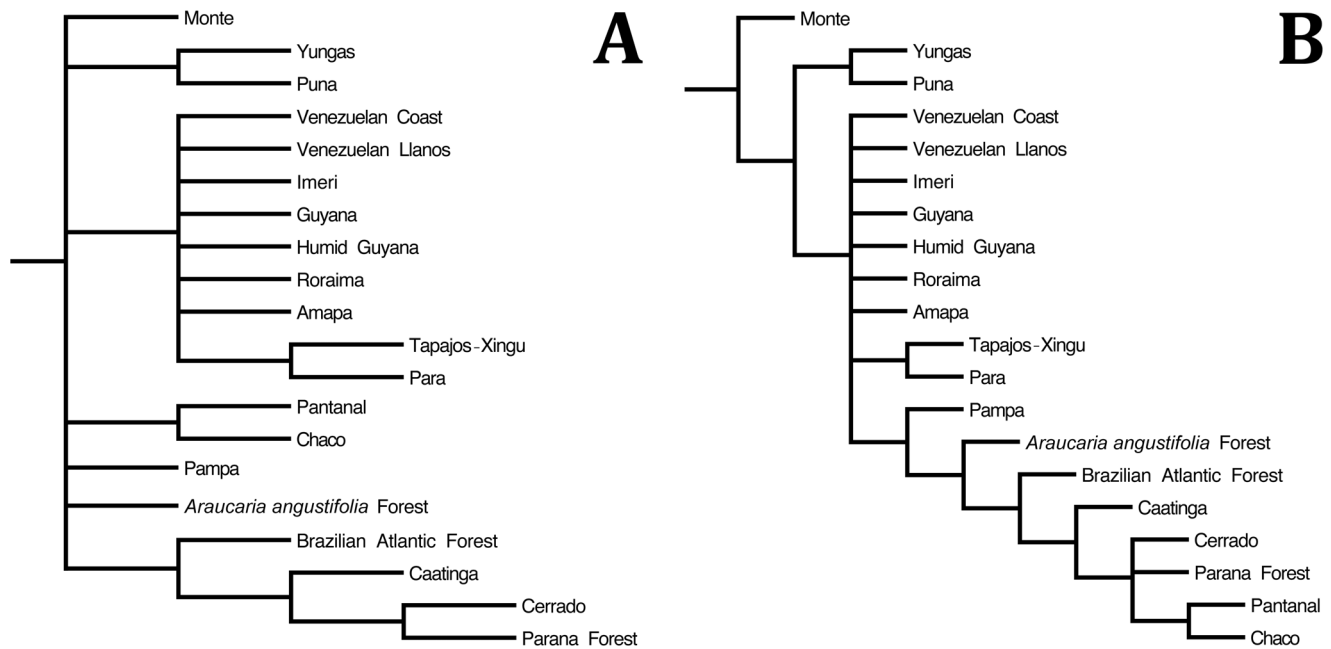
A

Monte
Yungas
Puna
Venezuelan Coast
Venezuelan Llanos
Imeri
Guyana
Humid Guyana
Roraima
Amapa
Tapajos-Xingu
Para
Pantanal
Chaco
Pampa
*Araucaria angustifolia* Forest
Brazilian Atlantic Forest
Caatinga
Cerrado
Parana Forest

B

Monte
Yungas
Puna
Venezuelan Coast
Venezuelan Llanos
Imeri
Guyana
Humid Guyana
Roraima
Amapa
Tapajos-Xingu
Para
Pampa
*Araucaria angustifolia* Forest
Brazilian Atlantic Forest
Caatinga
Cerrado
Parana Forest
Pantanal
Chaco